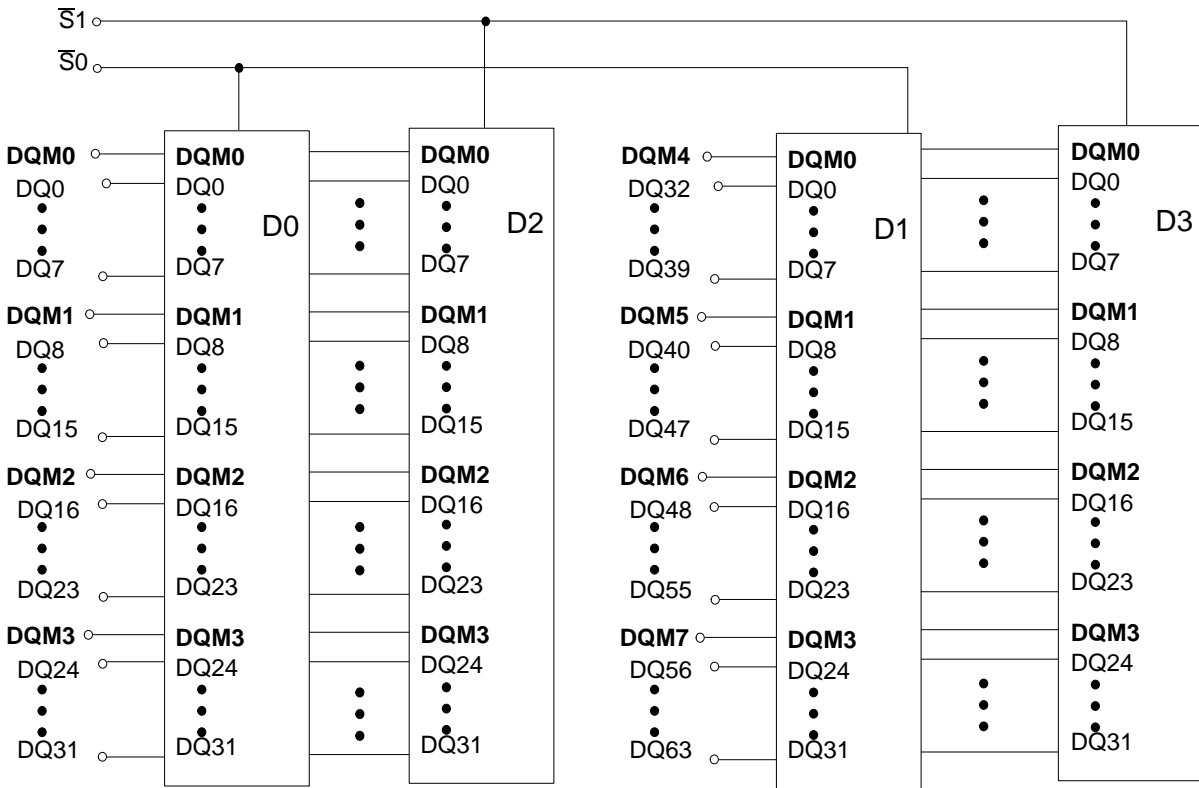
$\overline{S}1$
$\overline{S}0$

DQM0
DQ0
DQ7
DQM1
DQ8
DQ15
DQM2
DQ16
DQ23
DQM3
DQ24
DQ31

DQM0
DQ0
DQ7
DQM1
DQ8
DQ15
DQM2
DQ16
DQ23
DQM3
DQ24
DQ31
D0

DQM0
DQ0
DQ7
DQM1
DQ8
DQ15
DQM2
DQ16
DQ23
DQM3
DQ24
DQ31
D2

DQM4
DQ32
DQ39
DQM5
DQ40
DQ47
DQM6
DQ48
DQ55
DQM7
DQ56
DQ63

DQM0
DQ0
DQ7
DQM1
DQ8
DQ15
DQM2
DQ16
DQ23
DQM3
DQ24
DQ31
D1

DQM0
DQ0
DQ7
DQM1
DQ8
DQ15
DQM2
DQ16
DQ23
DQM3
DQ24
DQ31
D3